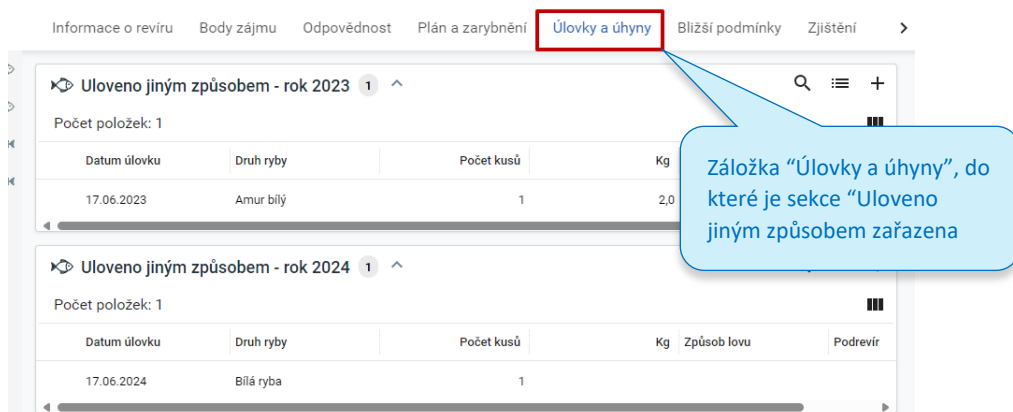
Informace o revíru Body zájmu Odpovědnost Plán a zarybnění Úlovky a úhyny Bližší podmínky Zjištění

Uloveno jiným způsobem - rok 2023 1

Počet položek: 1

| Datum úlovku | Druh ryby | Počet kusů | Kg |
|---|---|---|---|
| 17.06.2023 | Amur bílý | 1 | 2,0 |

Záložka "Úlovky a úhyny", do které je sekce "Uloveno jiným způsobem zařazena

Uloveno jiným způsobem - rok 2024 1

Počet položek: 1

| Datum úlovku | Druh ryby | Počet kusů | Kg | Způsob lovu | Podrevír |
|---|---|---|---|---|---|
| 17.06.2024 | Bílá ryba | 1 | | | |